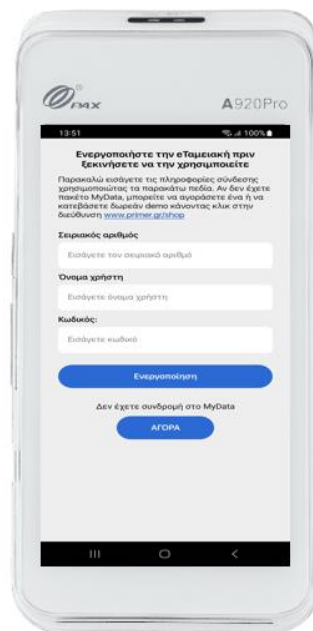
pax

A920Pro

13:51

100%

Ενεργοποιήστε την eΤαμειακή πριν ξεκινήσετε να την χρησιμοποιείτε

Παρακαλώ εισάγετε τις πληροφορίες σύνδεσης χρησιμοποιώτας τα παρακάτω πεδία. Αν δεν έχετε πακέτο MyData, μπορείτε να αγοράσετε ένα ή να κατεβάσετε δωρεάν demo κάνοντας κλικ στην διεύθυνση www.primer.gr/shop

Σειριακός αριθμός

Εισάγετε τον σειριακό αριθμό

Όνομα χρήστη

Εισάγετε όνομα χρήστη

Κωδικός:

Εισάγετε κωδικό

Ενεργοποίηση

Δεν έχετε συνδρομή στο MyData

ΑΓΟΡΑ